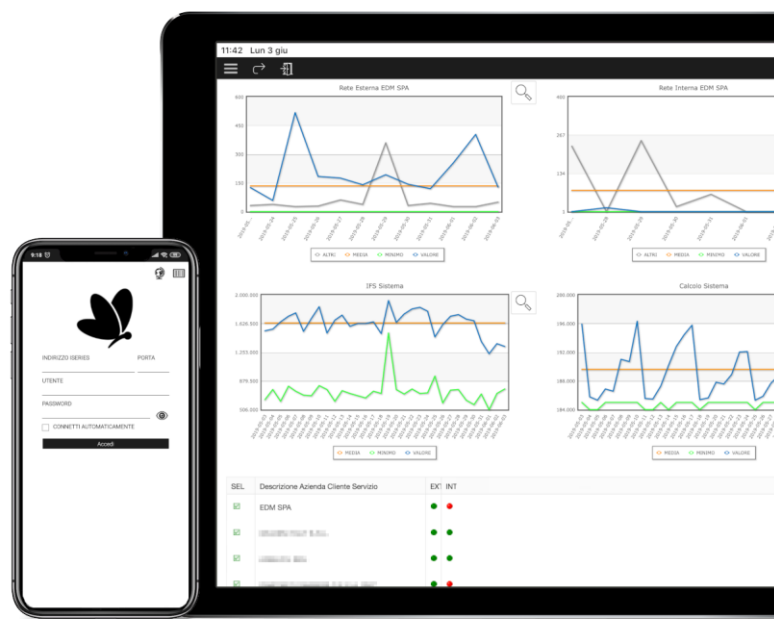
11:42 Lun 3 giu

Rete Esterna EDM SPA

600
450
300
150
0

ALTRI MEDIA MINIMO VALORE

Rete Interna EDM SPA

400
267
134
0

ALTRI MEDIA MINIMO VALORE

IPS Sistema

2.000.000
1.600.000
1.200.000
800.000
400.000

MEDIA MINIMO VALORE

Calcolo Sistema

200.000
196.000
192.000
188.000
184.000

MEDIA MINIMO VALORE

| SEL | Descrizione Azienda Cliente Servizio | EXT | INT |
|---|---|---|---|
| | EDM SPA | | |
| | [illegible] | | |
| | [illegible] | | |
| | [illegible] | | |

9:18

INDIRIZZO ISERIES
PORTA
UTENTE
PASSWORD
CONNETTI AUTOMATICAMENTE
Accedi